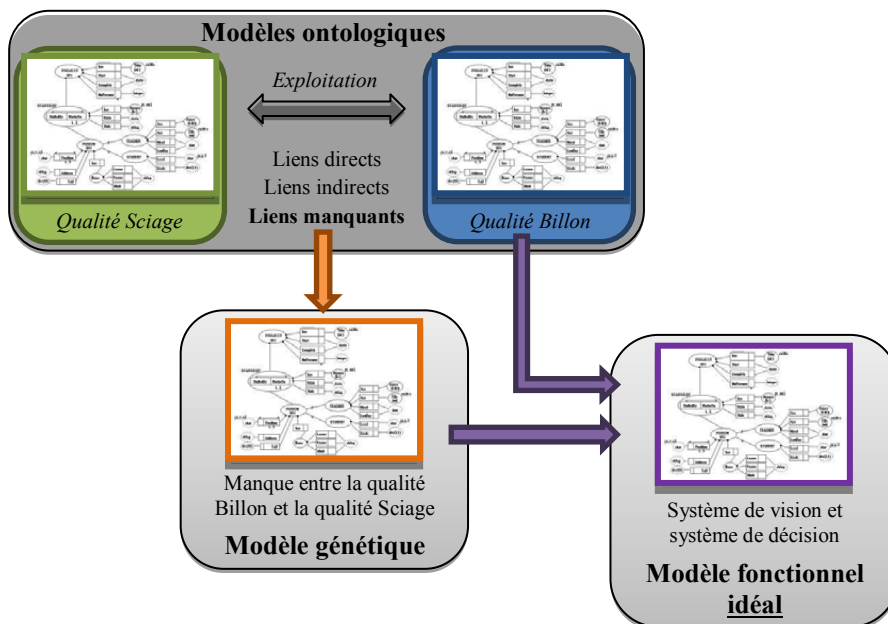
Modèles ontologiques

Exploitation

Liens directs
Liens indirects
**Liens manquants**

Qualité Sciage

Qualité Billon

Manque entre la qualité Billon et la qualité Sciage

**Modèle génétique**

Système de vision et système de décision

**Modèle fonctionnel idéal**